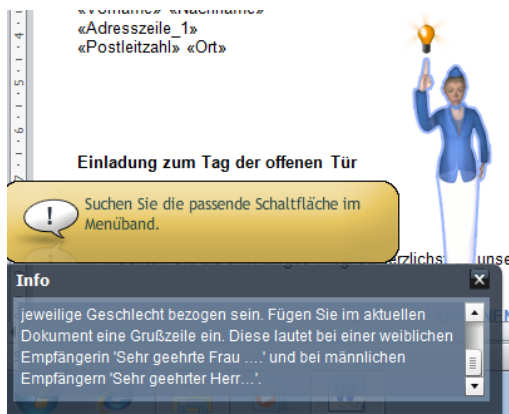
«Vorname» «Nachname»
«Adresszeile_1»
«Postleitzahl» «Ort»

Einladung zum Tag der offenen Tür

Suchen Sie die passende Schaltfläche im Menüband.

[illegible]rzlichst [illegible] unse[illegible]

Info

jeweilige Geschlecht bezogen sein. Fügen Sie im aktuellen Dokument eine Grußzeile ein. Diese lautet bei einer weiblichen Empfängerin 'Sehr geehrte Frau ....' und bei männlichen Empfängern 'Sehr geehrter Herr...'.